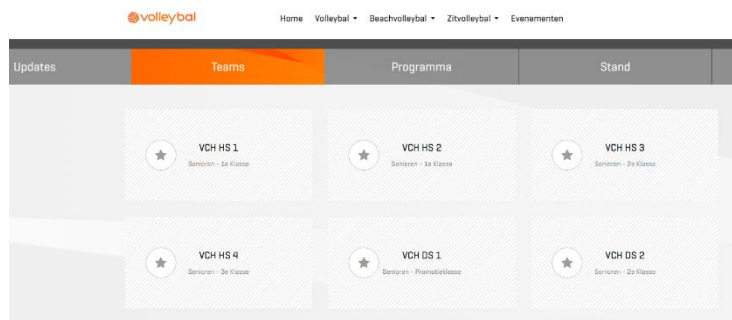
volleybal

Home Volleybal ▾ Beachvolleybal ▾ Zitvolleybal ▾ Evenementen

Updates

Teams

Programma

Stand

VCH HS 1
Senioren - 1e Klasse

VCH HS 2
Senioren - 1e Klasse

VCH HS 3
Senioren - 2e Klasse

VCH HS 4
Senioren - 3e Klasse

VCH DS 1
Senioren - Promotieklasse

VCH DS 2
Senioren - 2e Klasse